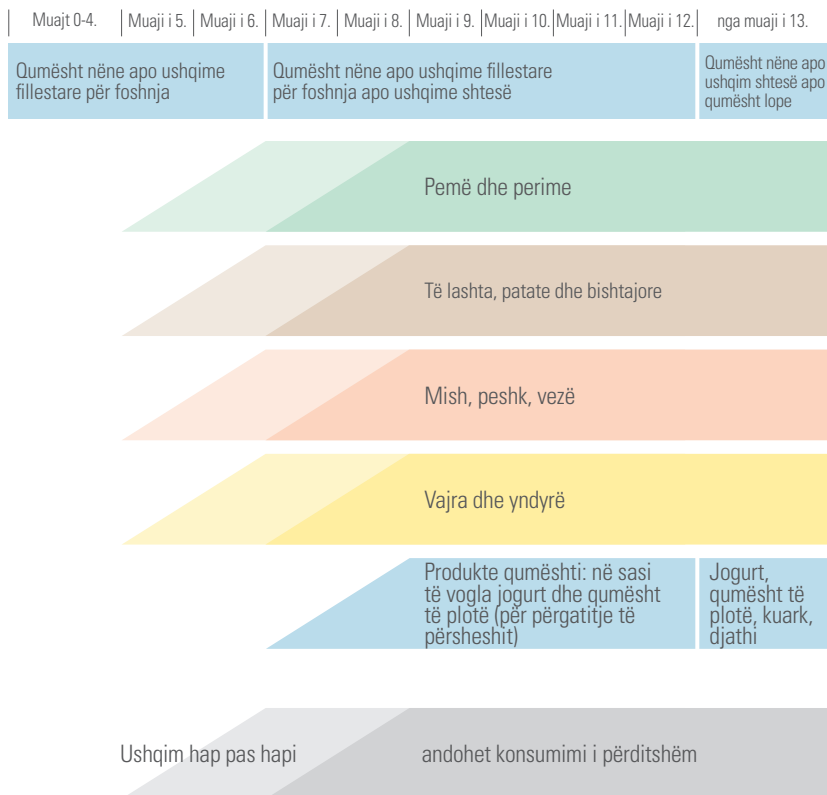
Muajt 0-4. | Muaji i 5. | Muaji i 6. | Muaji i 7. | Muaji i 8. | Muaji i 9. | Muaji i 10. | Muaji i 11. | Muaji i 12. | nga muaji i 13.

Qumësht nëne apo ushqime fillestare për foshnja

Qumësht nëne apo ushqime fillestare për foshnja apo ushqime shtesë

Qumësht nëne apo ushqim shtesë apo qumësht lope

Pemë dhe perime

Të lashta, patate dhe bishtajore

Mish, peshk, vezë

Vajra dhe yndyrë

Produkte qumështi: në sasi të vogla jogurt dhe qumësht të plotë (për përgatitje të përsheshit)

Jogurt, qumësht të plotë, kuark, djathi

Ushqim hap pas hapi

andohet konsumimi i përditshëm